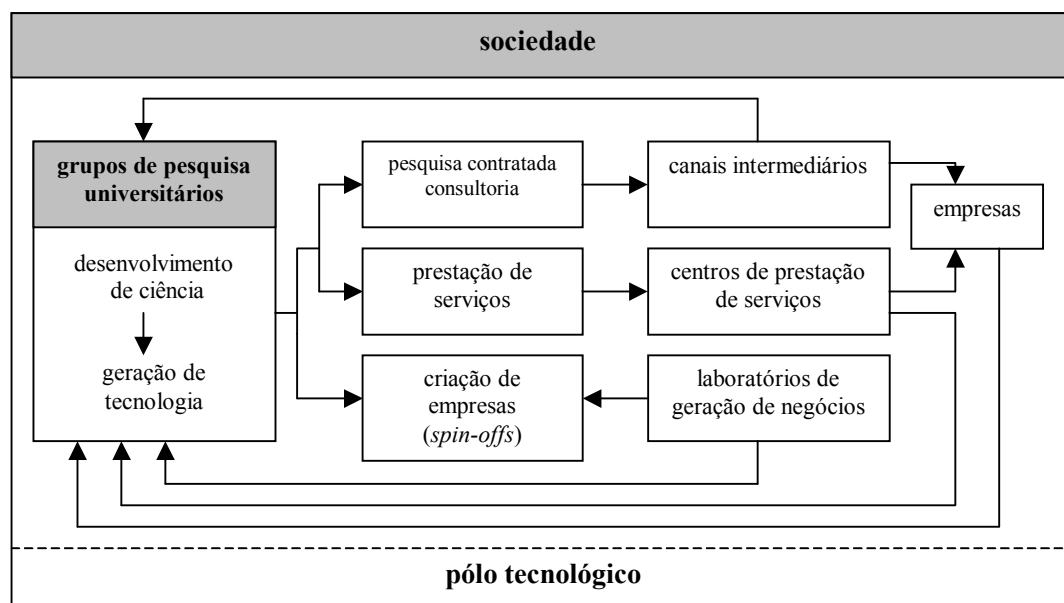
sociedade

grupos de pesquisa universitários

desenvolvimento de ciência

geração de tecnologia

pesquisa contratada consultoria

canais intermediários

empresas

prestação de serviços

centros de prestação de serviços

criação de empresas (*spin-offs*)

laboratórios de geração de negócios

pólo tecnológico